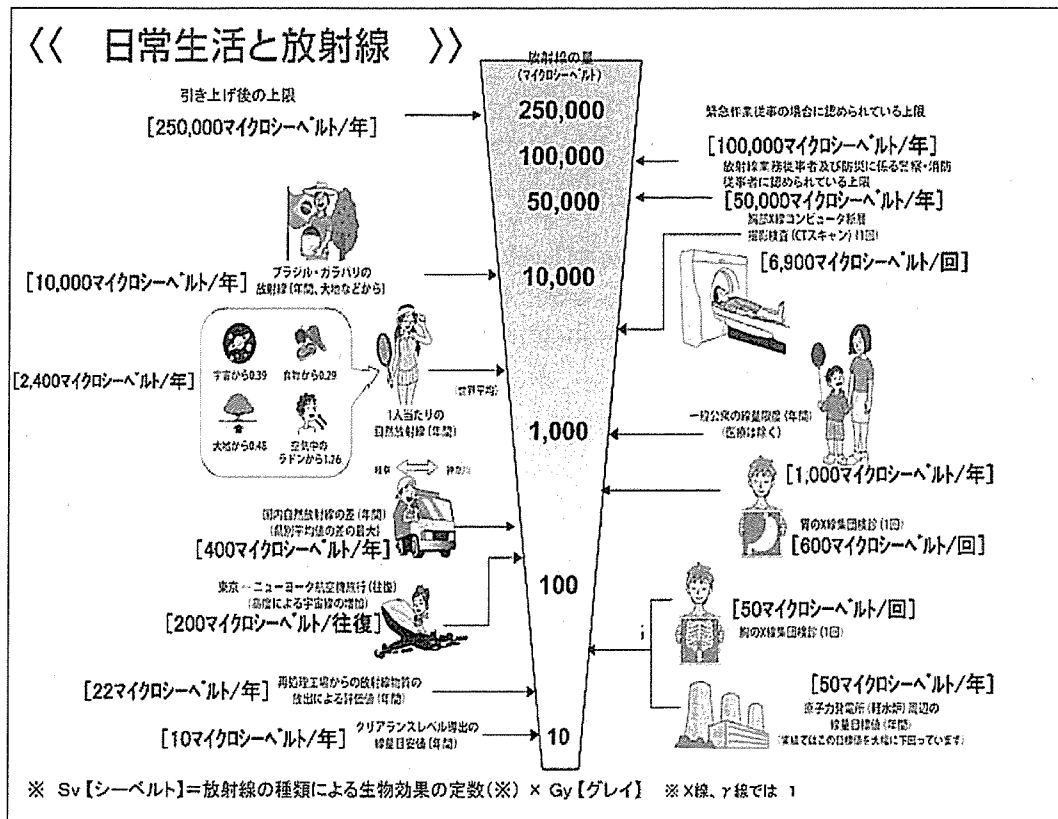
〈〈　日常生活と放射線　〉〉

放射線の量
(マイクロシーベルト)

引き上げ後の上限
[250,000マイクロシーベルト/年]

250,000

緊急作業従事の場合に認められている上限
[100,000マイクロシーベルト/年]

100,000

放射線業務従事者及び防災に係る警察・消防従事者に認められている上限
[50,000マイクロシーベルト/年]

50,000

胸部X線コンピュータ断層撮影検査(CTスキャン)(1回)
[6,900マイクロシーベルト/回]

ブラジル・ガラパリの放射線(年間、大地などから)
[10,000マイクロシーベルト/年]

10,000

[2,400マイクロシーベルト/年]

宇宙から0.39
食物から0.29
大地から0.48
空気中のラドンから1.26

1人当たりの自然放射線(年間)

(世界平均)

一般公衆の線量限度(年間)
(医療は除く)

1,000

[1,000マイクロシーベルト/年]

岐阜　神奈川

国内自然放射線の差(年間)
(県別平均値の差の最大)
[400マイクロシーベルト/年]

胃のX線集団検診(1回)
[600マイクロシーベルト/回]

東京→ニューヨーク航空機旅行(往復)
(高度による宇宙線の増加)
[200マイクロシーベルト/往復]

100

[50マイクロシーベルト/回]
胸のX線集団検診(1回)

[22マイクロシーベルト/年]
再処理工場からの放射性物質の放出による評価値(年間)

[50マイクロシーベルト/年]
原子力発電所(軽水炉)周辺の線量目標値(年間)
(実績ではこの目標値を大幅に下回っています)

[10マイクロシーベルト/年]
クリアランスレベル導出の線量目安値(年間)

10

※　Sv【シーベルト】=放射線の種類による生物効果の定数(※) × Gy【グレイ】　※X線、γ線では　1